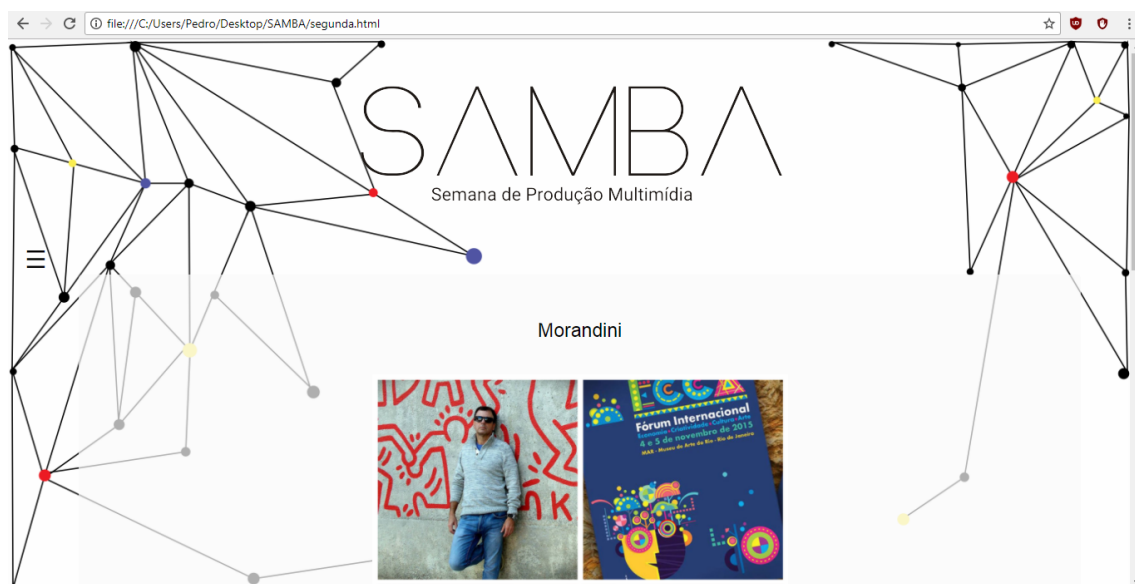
file:///C:/Users/Pedro/Desktop/SAMBA/segunda.html

SAMBA
Semana de Produção Multimídia

☰

Morandini

Fórum Internacional
Economia • Criatividade • Cultura • Arte
4 e 5 de novembro de 2015
MAR - Museu de Arte do Rio - Rio de Janeiro